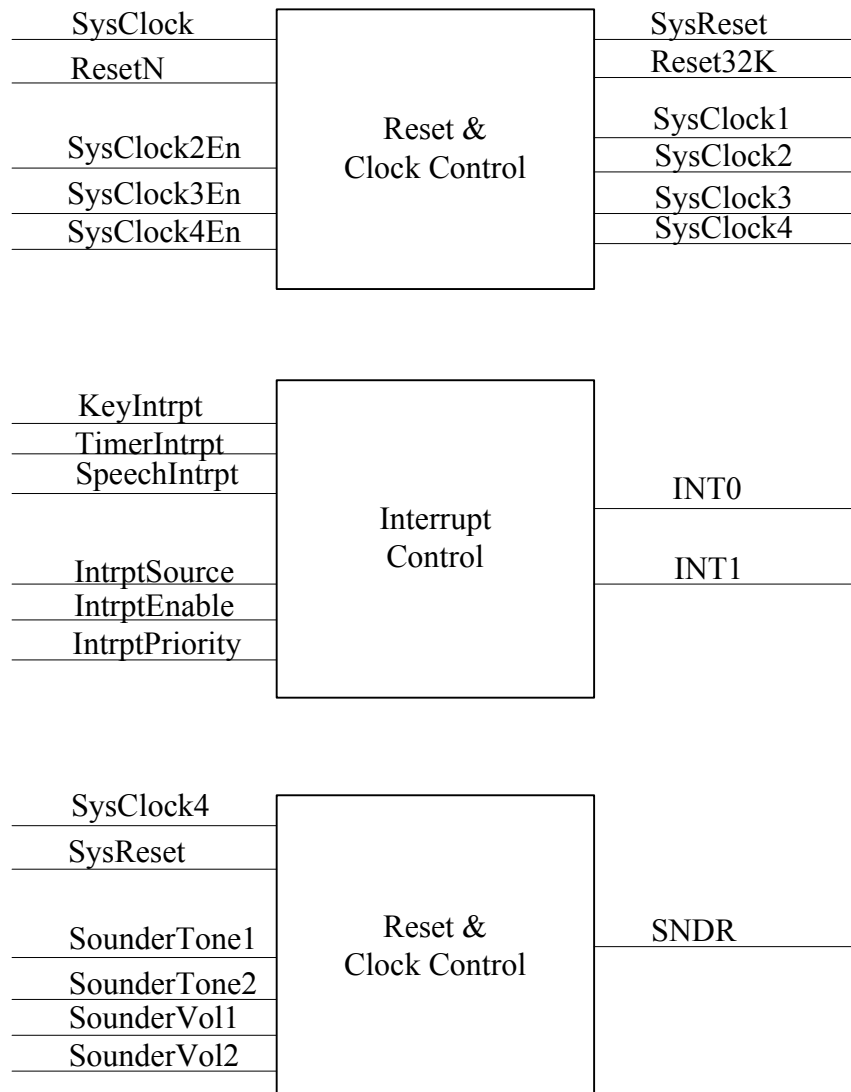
SysClock
ResetN
SysClock2En
SysClock3En
SysClock4En

Reset &
Clock Control

SysReset
Reset32K
SysClock1
SysClock2
SysClock3
SysClock4

KeyIntrpt
TimerIntrpt
SpeechIntrpt
IntrptSource
IntrptEnable
IntrptPriority

Interrupt
Control

INT0
INT1

SysClock4
SysReset
SounderTone1
SounderTone2
SounderVol1
SounderVol2

Reset &
Clock Control

SNDR